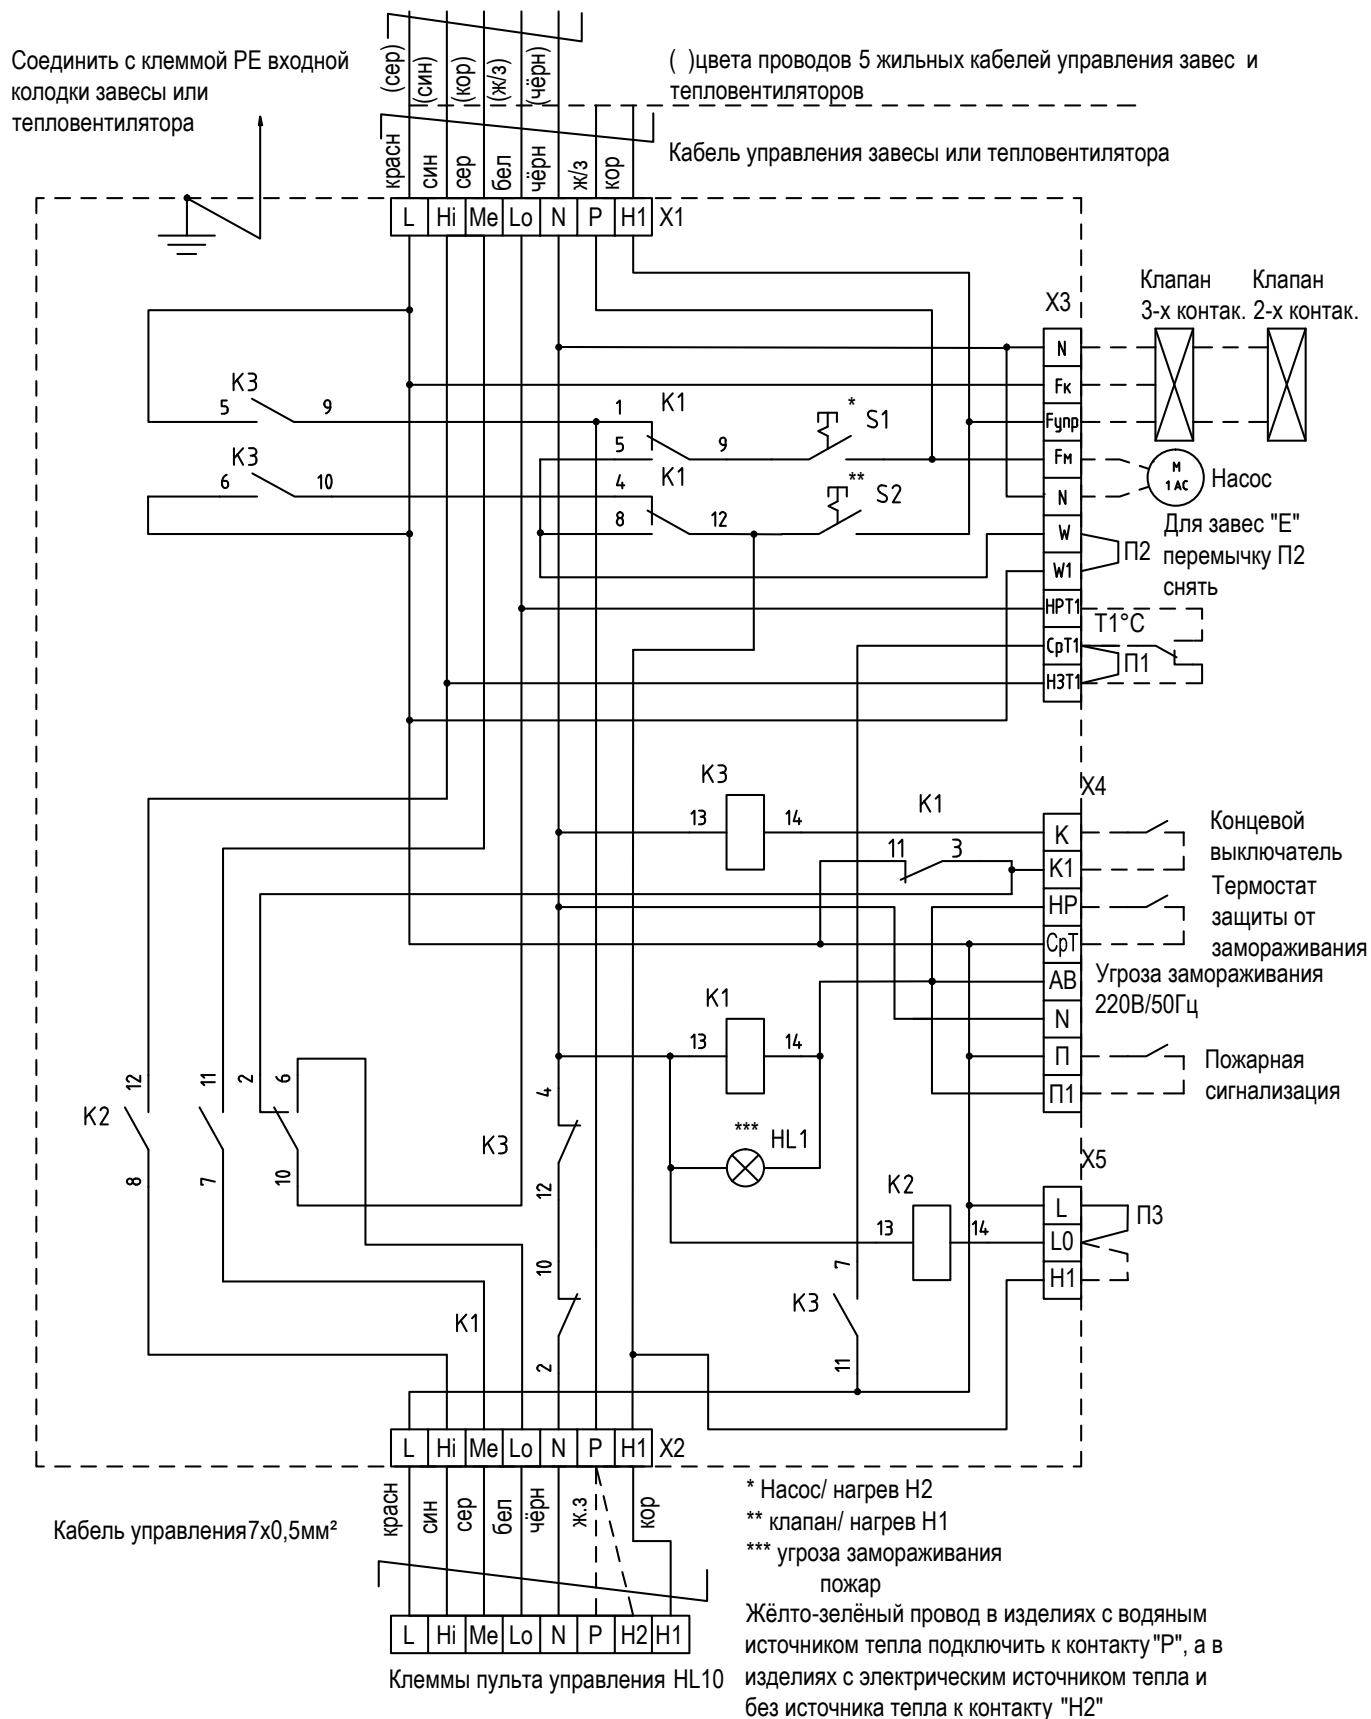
Соединить с клеммой PE входной колодки завесы или тепловентилятора

(сер) (син) (кор) (ж/з) (чёрн)

( )цвета проводов 5 жильных кабелей управления завес и тепловентиляторов

красн син сер бел чёрн ж/з кор

Кабель управления завесы или тепловентилятора

| L | Hi | Me | Lo | N | P | H1 |
|---|---|---|---|---|---|---|

X1

X3

Клапан 3-х контак.

Клапан 2-х контак.

N
Fк
Fупр
Fм
N
W
W1
HPT1
CpT1
H3T1

K3
5 9
K1
1
5 9
* S1
K3
6 10
K1
4
8 12
** S2

M 1AC Насос

Для завес "E" перемычку П2 снять

П2

T1°C

П1

X4

K3
13 14

K1

11 3

K
K1
HP
CpT
AB
N
П
П1

Концевой выключатель

Термостат защиты от замораживания

Угроза замораживания 220В/50Гц

Пожарная сигнализация

K1
13 14

*** HL1

X5

K2
13 14

L
L0
H1

П3

K2
12 8
11 7
2 10
6

K3

4 12
10 2

K1

7
K3
11

| L | Hi | Me | Lo | N | P | H1 |
|---|---|---|---|---|---|---|

X2

красн син сер бел чёрн ж.з кор

Кабель управления7х0,5мм²

| L | Hi | Me | Lo | N | P | H2 | H1 |
|---|---|---|---|---|---|---|---|

Клеммы пульта управления HL10

* Насос/ нагрев H2
** клапан/ нагрев H1
*** угроза замораживания
пожар
Жёлто-зелёный провод в изделиях с водяным источником тепла подключить к контакту "P", а в изделиях с электрическим источником тепла и без источника тепла к контакту "H2"